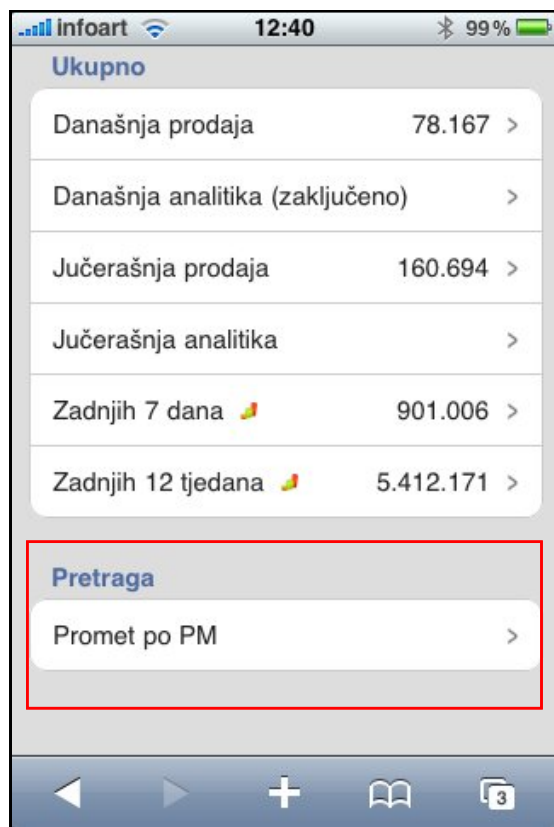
infoart 12:40 99%

Ukupno

Današnja prodaja 78.167 >

Današnja analitika (zaključeno) >

Jučerašnja prodaja 160.694 >

Jučerašnja analitika >

Zadnjih 7 dana 901.006 >

Zadnjih 12 tjedana 5.412.171 >

Pretraga

Promet po PM >

3